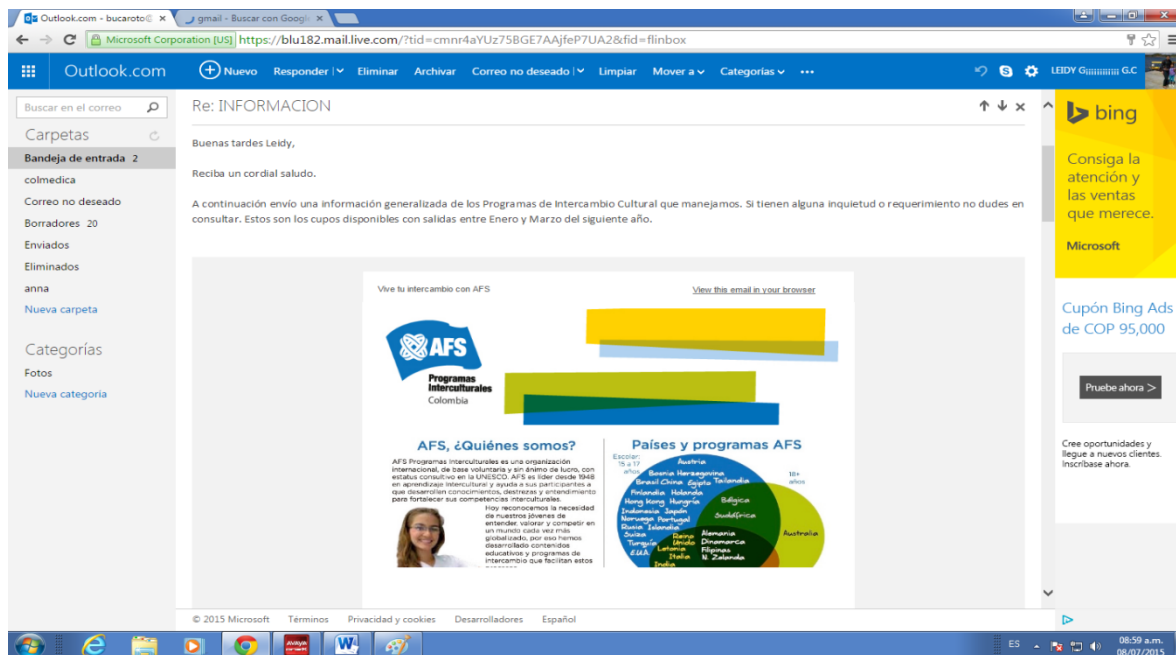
Outlook.com - bucaroto@ ×
gmail - Buscar con Googl ×

Microsoft Corporation [US] https://blu182.mail.live.com/?tid=cmnr4aYUz75BGE7AAjfeP7UA2&fid=flinbox

Outlook.com
Nuevo
Responder
Eliminar
Archivar
Correo no deseado
Limpiar
Mover a
Categorías
•••
LEIDY G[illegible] G.C

Buscar en el correo
Carpetas
Bandeja de entrada 2
colmedica
Correo no deseado
Borradores 20
Enviados
Eliminados
anna
Nueva carpeta

Categorías
Fotos
Nueva categoría

Re: INFORMACION

Buenas tardes Leidy,

Reciba un cordial saludo.

A continuación envío una información generalizada de los Programas de Intercambio Cultural que manejamos. Si tienen alguna inquietud o requerimiento no dudes en consultar. Estos son los cupos disponibles con salidas entre Enero y Marzo del siguiente año.

Vive tu intercambio con AFS
View this email in your browser

AFS
Programas Interculturales
Colombia

AFS, ¿Quiénes somos?

AFS Programas Interculturales es una organización internacional, de base voluntaria y sin ánimo de lucro, con estatus consultivo en la UNESCO. AFS es líder desde 1948 en aprendizaje intercultural y ayuda a sus participantes a que desarrollen conocimientos, destrezas y entendimiento para fortalecer sus competencias interculturales.

Hoy reconocemos la necesidad de nuestros jóvenes de entender, valorar y competir en un mundo cada vez más globalizado, por eso hemos desarrollado contenidos educativos y programas de intercambio que faciliten estos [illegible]

Países y programas AFS

Escolar: 15 a 17 años
18+ años
Austria
Bosnia Herzegovina
Brasil China Egipto Tailandia
Finlandia Holanda
Hong Kong Hungría
Indonesia Japón
Noruega Portugal
Rusia Islandia
Suiza
Turquía
EUA
India
Bélgica
Sudáfrica
Australia
Reino Unido
Letonia
Italia
Alemania
Dinamarca
Filipinas
N. Zelanda

bing
Consiga la atención y las ventas que merece.
Microsoft

Cupón Bing Ads de COP 95,000
Pruebe ahora >
Cree oportunidades y llegue a nuevos clientes. Inscríbase ahora.

© 2015 Microsoft
Términos
Privacidad y cookies
Desarrolladores
Español

ES
08:59 a.m.
08/07/2015